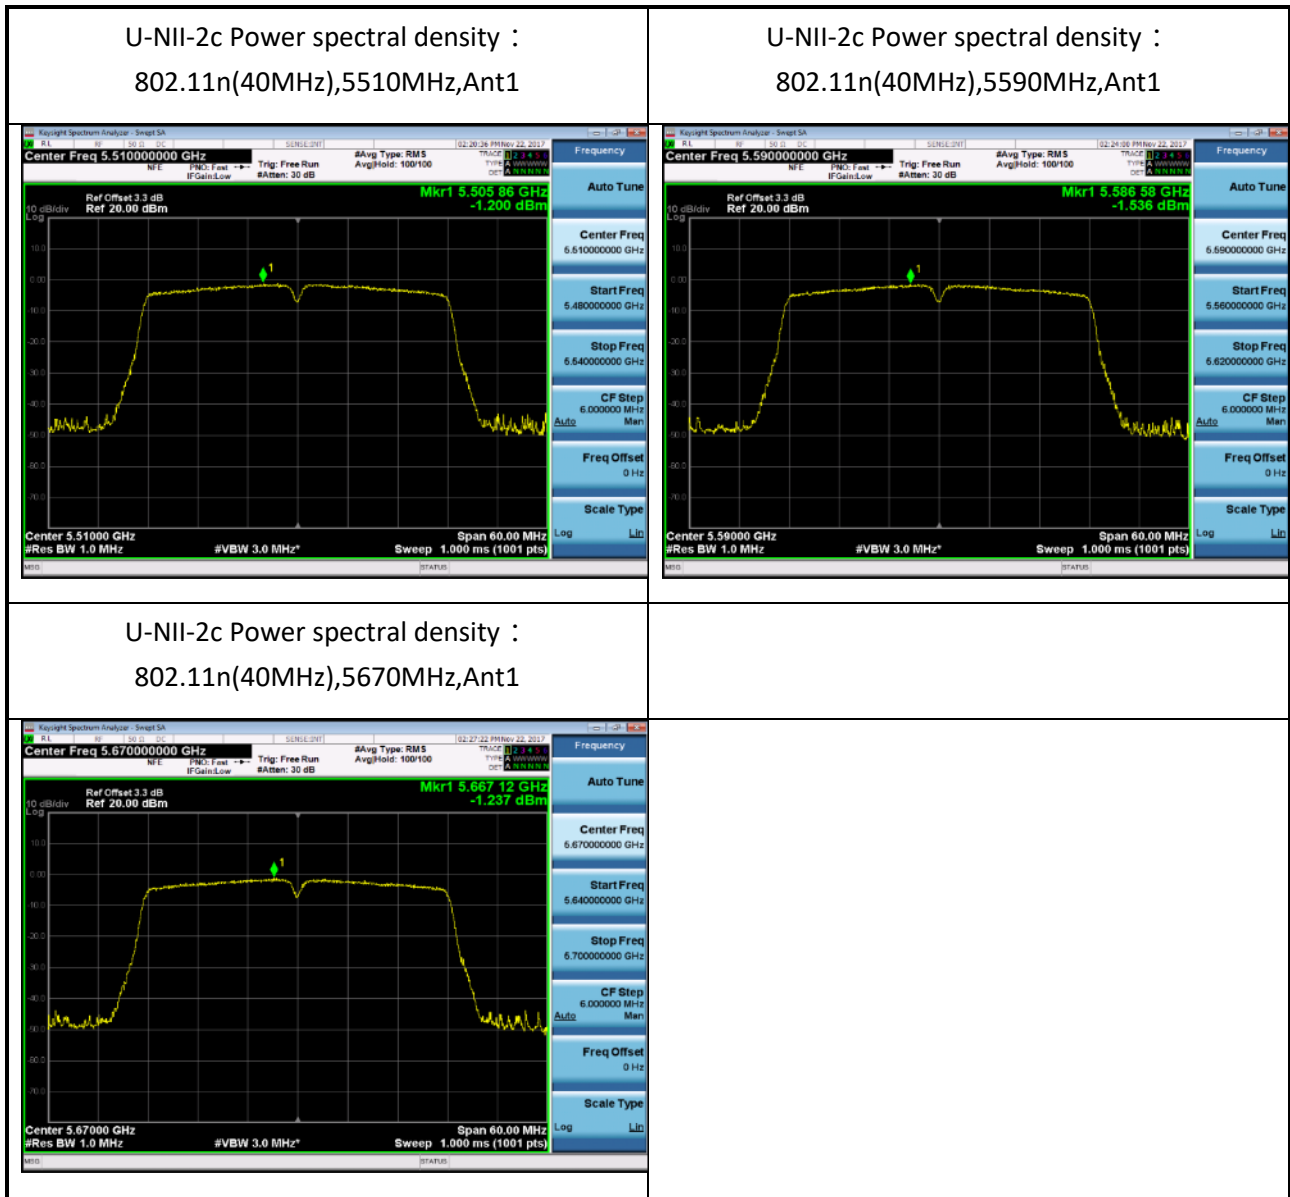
| U-NII-2c Power spectral density： 802.11n(40MHz),5510MHz,Ant1 | U-NII-2c Power spectral density： 802.11n(40MHz),5590MHz,Ant1 |
|---|---|
| Keysight Spectrum Analyzer - Swept SA<br>Center Freq 5.510000000 GHz<br>PNO: Fast IFGain:Low<br>Trig: Free Run #Atten: 30 dB<br>#Avg Type: RMS Avg\|Hold: 100/100<br>02:20:36 PM Nov 22, 2017<br>Frequency<br>Ref Offset 3.3 dB<br>10 dB/div Ref 20.00 dBm<br>Log<br>Mkr1 5.505 86 GHz -1.200 dBm<br>10.0 0.00 -10.0 -20.0 -30.0 -40.0 -50.0 -60.0 -70.0<br>Auto Tune<br>Center Freq 5.510000000 GHz<br>Start Freq 5.480000000 GHz<br>Stop Freq 5.540000000 GHz<br>CF Step 6.000000 MHz Auto Man<br>Freq Offset 0 Hz<br>Scale Type Log Lin<br>Center 5.51000 GHz<br>#Res BW 1.0 MHz<br>#VBW 3.0 MHz*<br>Span 60.00 MHz<br>Sweep 1.000 ms (1001 pts)<br>MSG STATUS | Keysight Spectrum Analyzer - Swept SA<br>Center Freq 5.590000000 GHz<br>PNO: Fast IFGain:Low<br>Trig: Free Run #Atten: 30 dB<br>#Avg Type: RMS Avg\|Hold: 100/100<br>02:24:00 PM Nov 22, 2017<br>Frequency<br>Ref Offset 3.3 dB<br>10 dB/div Ref 20.00 dBm<br>Log<br>Mkr1 5.586 58 GHz -1.536 dBm<br>10.0 0.00 -10.0 -20.0 -30.0 -40.0 -50.0 -60.0 -70.0<br>Auto Tune<br>Center Freq 5.590000000 GHz<br>Start Freq 5.560000000 GHz<br>Stop Freq 5.620000000 GHz<br>CF Step 6.000000 MHz Auto Man<br>Freq Offset 0 Hz<br>Scale Type Log Lin<br>Center 5.59000 GHz<br>#Res BW 1.0 MHz<br>#VBW 3.0 MHz*<br>Span 60.00 MHz<br>Sweep 1.000 ms (1001 pts)<br>MSG STATUS |
| U-NII-2c Power spectral density： 802.11n(40MHz),5670MHz,Ant1 | |
| Keysight Spectrum Analyzer - Swept SA<br>Center Freq 5.670000000 GHz<br>PNO: Fast IFGain:Low<br>Trig: Free Run #Atten: 30 dB<br>#Avg Type: RMS Avg\|Hold: 100/100<br>02:27:22 PM Nov 22, 2017<br>Frequency<br>Ref Offset 3.3 dB<br>10 dB/div Ref 20.00 dBm<br>Log<br>Mkr1 5.667 12 GHz -1.237 dBm<br>10.0 0.00 -10.0 -20.0 -30.0 -40.0 -50.0 -60.0 -70.0<br>Auto Tune<br>Center Freq 5.670000000 GHz<br>Start Freq 5.640000000 GHz<br>Stop Freq 5.700000000 GHz<br>CF Step 6.000000 MHz Auto Man<br>Freq Offset 0 Hz<br>Scale Type Log Lin<br>Center 5.67000 GHz<br>#Res BW 1.0 MHz<br>#VBW 3.0 MHz*<br>Span 60.00 MHz<br>Sweep 1.000 ms (1001 pts)<br>MSG STATUS | |